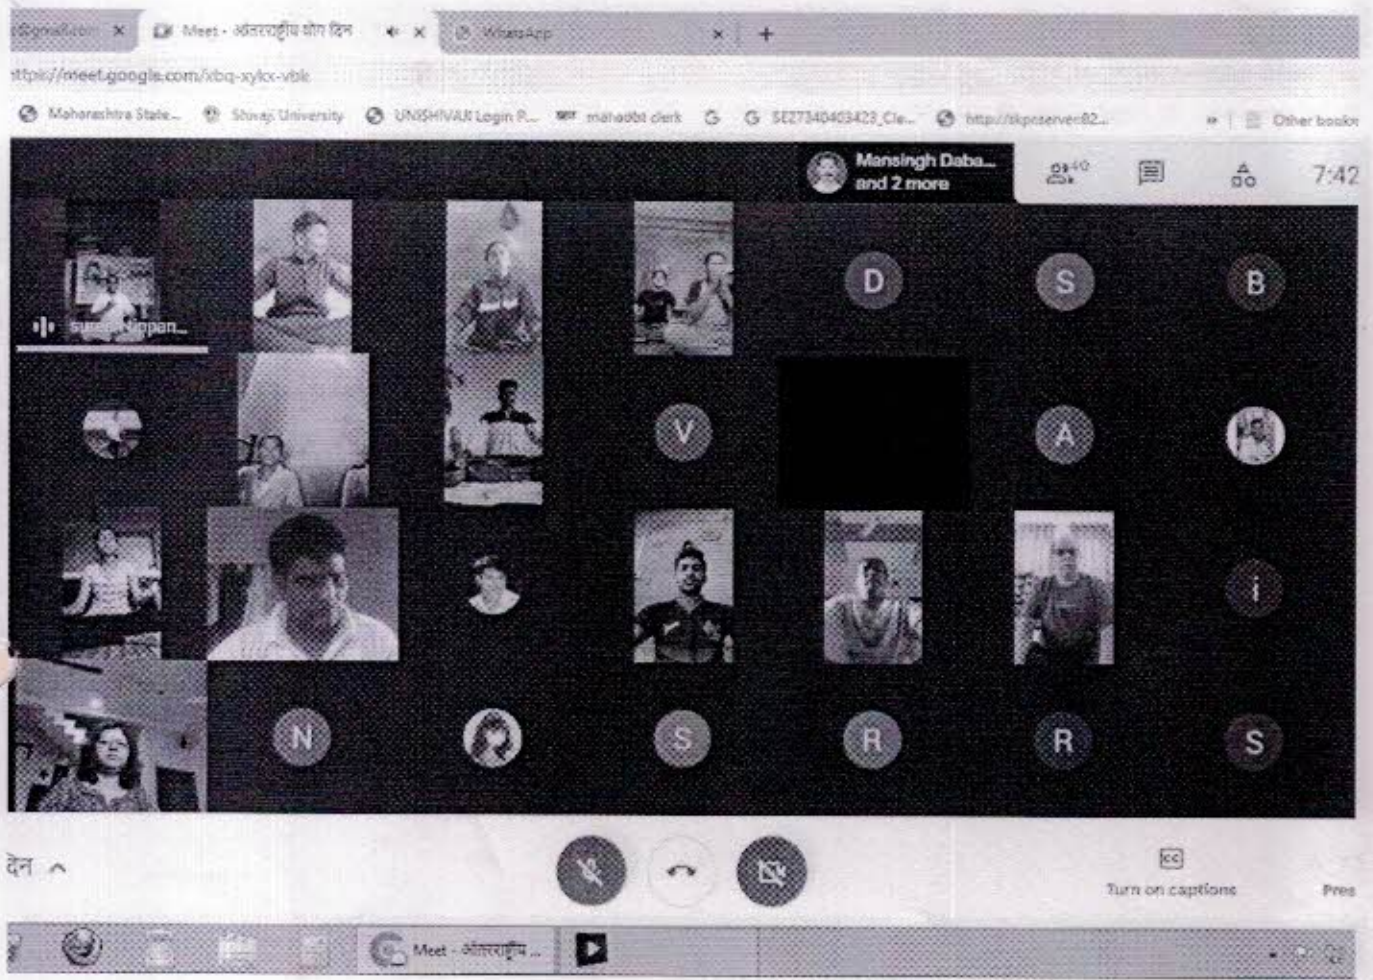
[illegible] × Meet - अंतरराष्ट्रीय योग दिन × WhatsApp × +

https://meet.google.com/xbq-xylx-vbk

Maharashtra State... Shivaji University UNISHIVAJI Login P... mahadbt clerk SE27340403423_Cle... http://tkpnserver82... » Other book

Mansingh Daba... and 2 more

40

7:42

suresh tippan...

D S B

V A

i

N S R R S

दिन ^

Turn on captions

Pres

Meet - अंतरराष्ट्रीय...